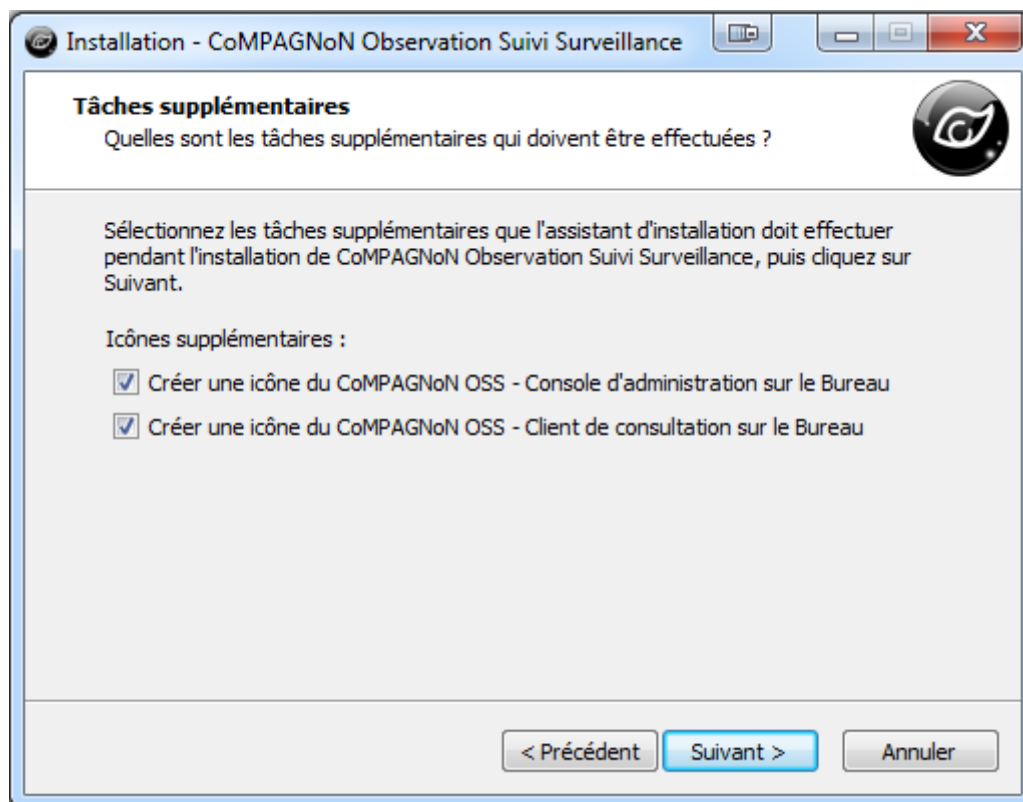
Installation - CoMPAGNoN Observation Suivi Surveillance

Tâches supplémentaires
Quelles sont les tâches supplémentaires qui doivent être effectuées ?

Sélectionnez les tâches supplémentaires que l'assistant d'installation doit effectuer pendant l'installation de CoMPAGNoN Observation Suivi Surveillance, puis cliquez sur Suivant.

Icônes supplémentaires :

Créer une icône du CoMPAGNoN OSS - Console d'administration sur le Bureau

Créer une icône du CoMPAGNoN OSS - Client de consultation sur le Bureau

< Précédent
Suivant >
Annuler